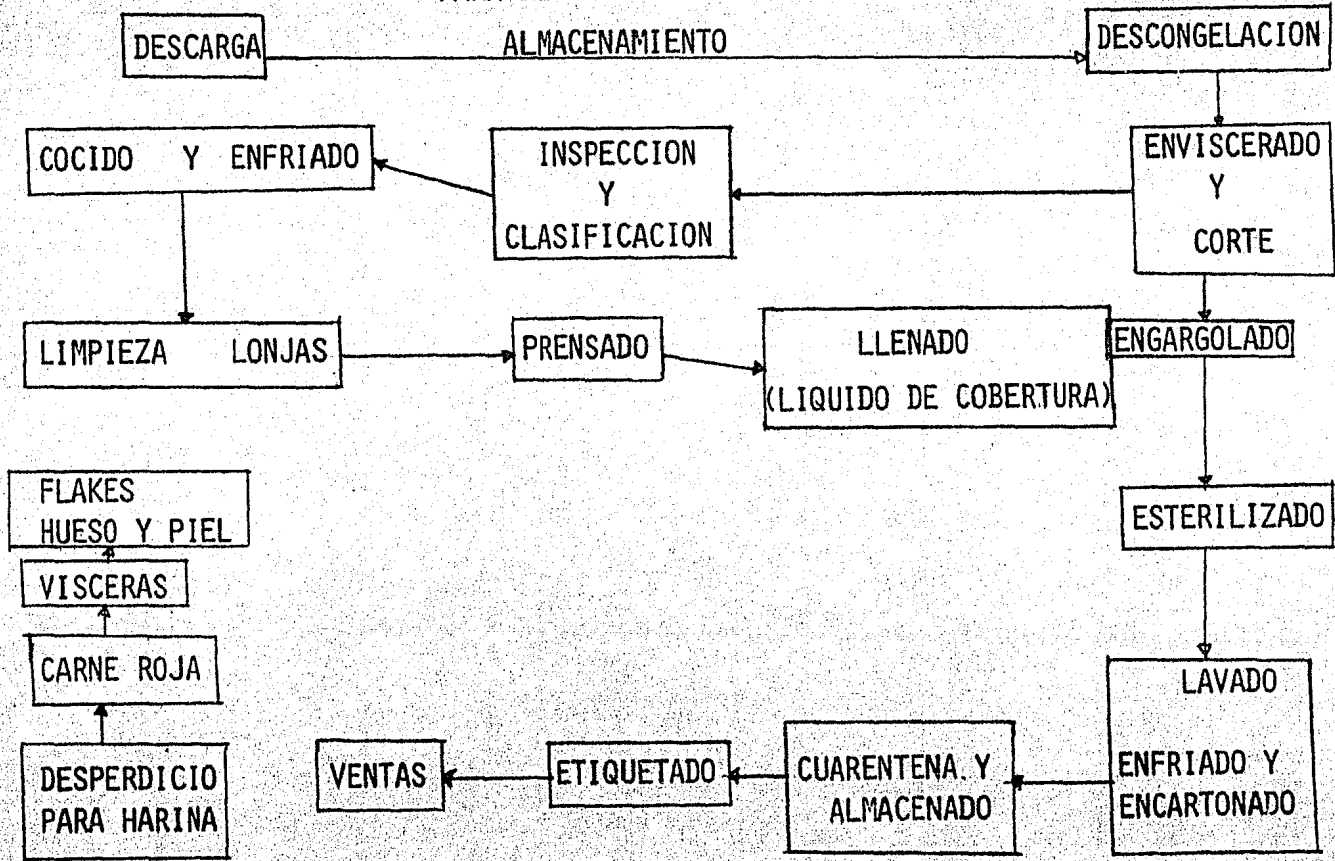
DESCARGA

ALMACENAMIENTO

DESCONGELACION

COCIDO Y ENFRIADO

INSPECCION Y CLASIFICACION

ENVISCERADO Y CORTE

LIMPIEZA LONJAS

PRENSADO

LLENADO (LIQUIDO DE COBERTURA)

ENGARGOLADO

FLAKES HUESO Y PIEL

ESTERILIZADO

VISCERAS

CARNE ROJA

LAVADO ENFRIADO Y ENCARTONADO

DESPERDICIO PARA HARINA

VENTAS

ETIQUETADO

CUARENTENA Y ALMACENADO